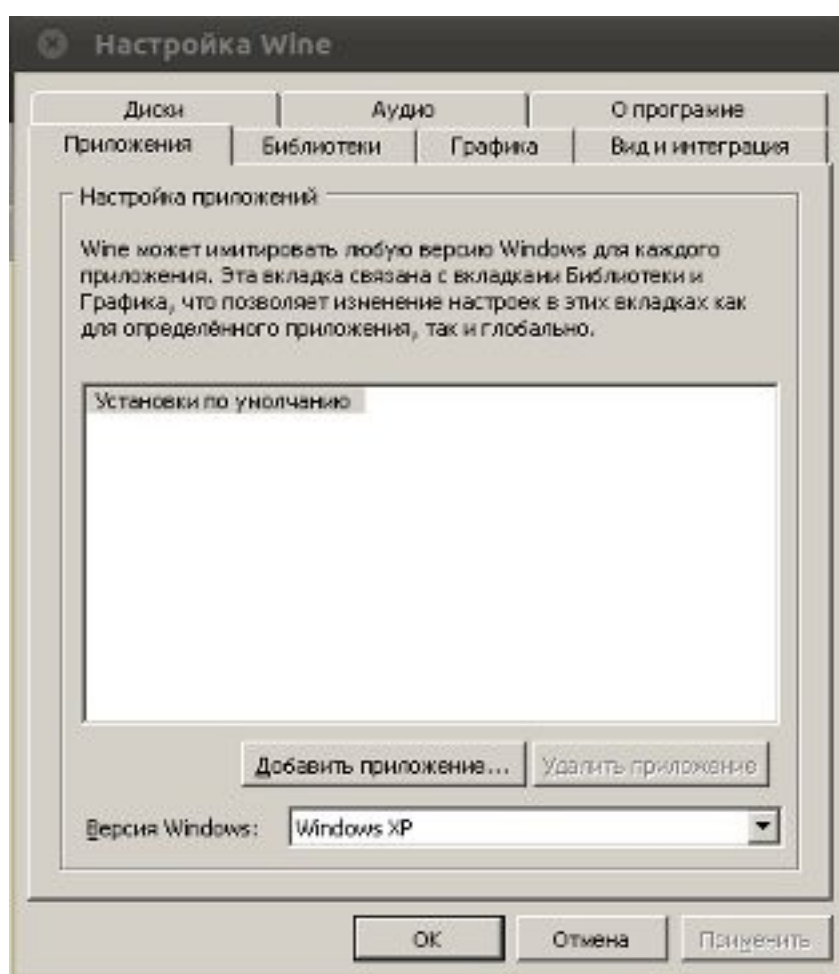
Настройка Wine

Диски | Аудио | О программе
Приложения | Библиотеки | Графика | Вид и интеграция

Настройка приложений

Wine может имитировать любую версию Windows для каждого приложения. Эта вкладка связана с вкладками Библиотеки и Графика, что позволяет изменение настроек в этих вкладках как для определённого приложения, так и глобально.

Установки по умолчанию

Добавить приложение... | Удалить приложение

Версия Windows: Windows XP

OK | Отмена | Применить